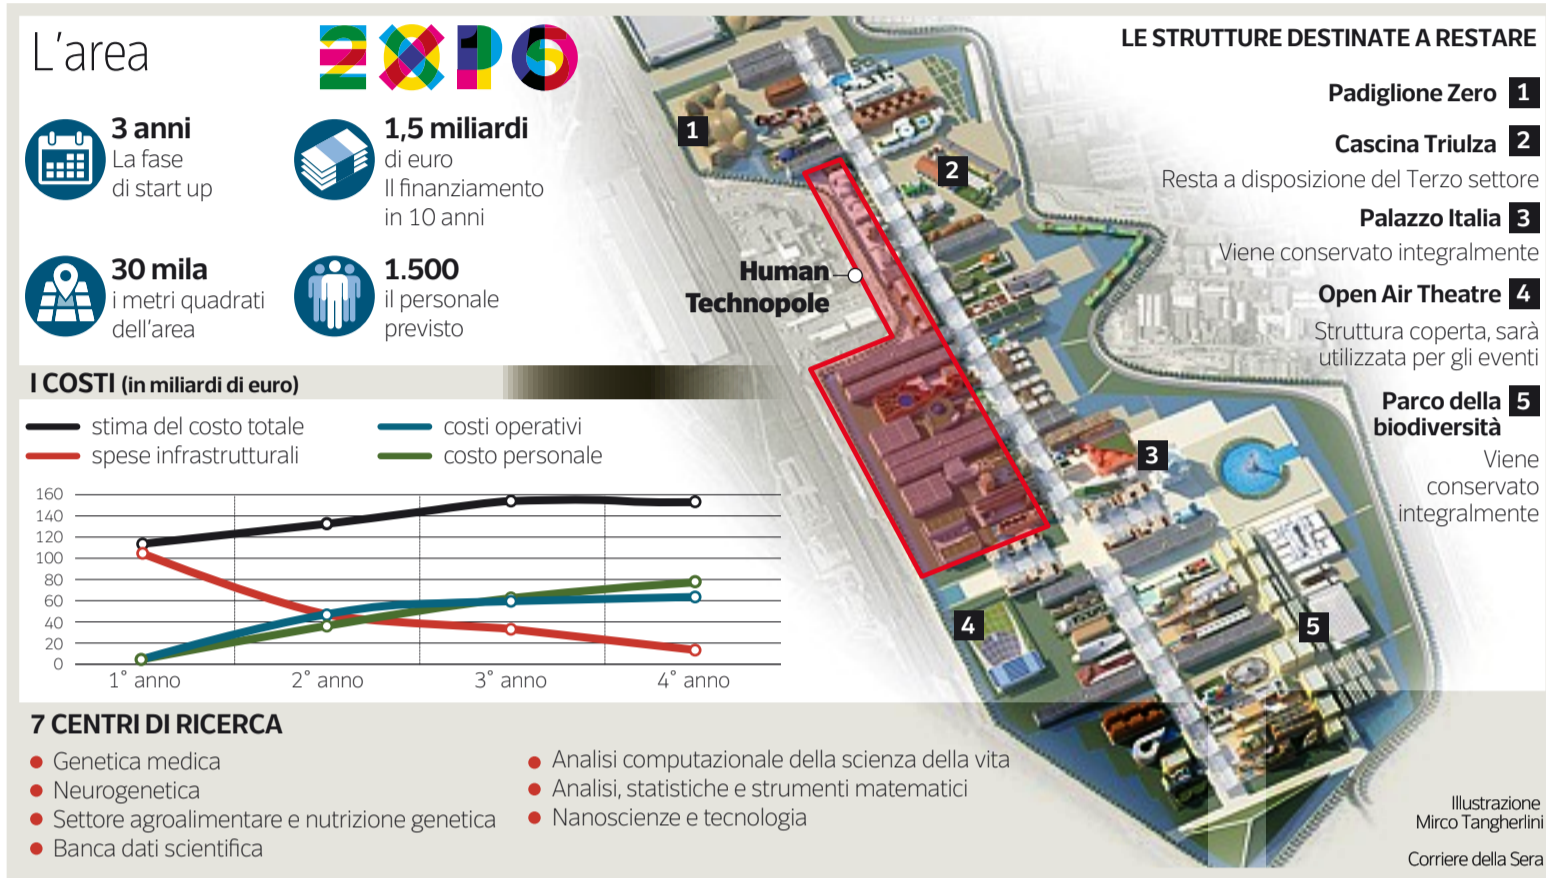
L'area

EXPO

3 anni
La fase di start up

1,5 miliardi di euro
Il finanziamento in 10 anni

30 mila
i metri quadrati dell'area

1.500
il personale previsto

I COSTI (in miliardi di euro)

stima del costo totale
spese infrastrutturali
costi operativi
costo personale

160
140
120
100
80
60
40
20
0

1° anno
2° anno
3° anno
4° anno

7 CENTRI DI RICERCA

Genetica medica
Neurogenetica
Settore agroalimentare e nutrizione genetica
Banca dati scientifica

Analisi computazionale della scienza della vita
Analisi, statistiche e strumenti matematici
Nanoscienze e tecnologia

Human Technopole

1
2
3
4
5

LE STRUTTURE DESTINATE A RESTARE

Padiglione Zero 1

Cascina Triulza 2
Resta a disposizione del Terzo settore

Palazzo Italia 3
Viene conservato integralmente

Open Air Theatre 4
Struttura coperta, sarà utilizzata per gli eventi

Parco della biodiversità 5
Viene conservato integralmente

Illustrazione Mirco Tangherlini

Corriere della Sera